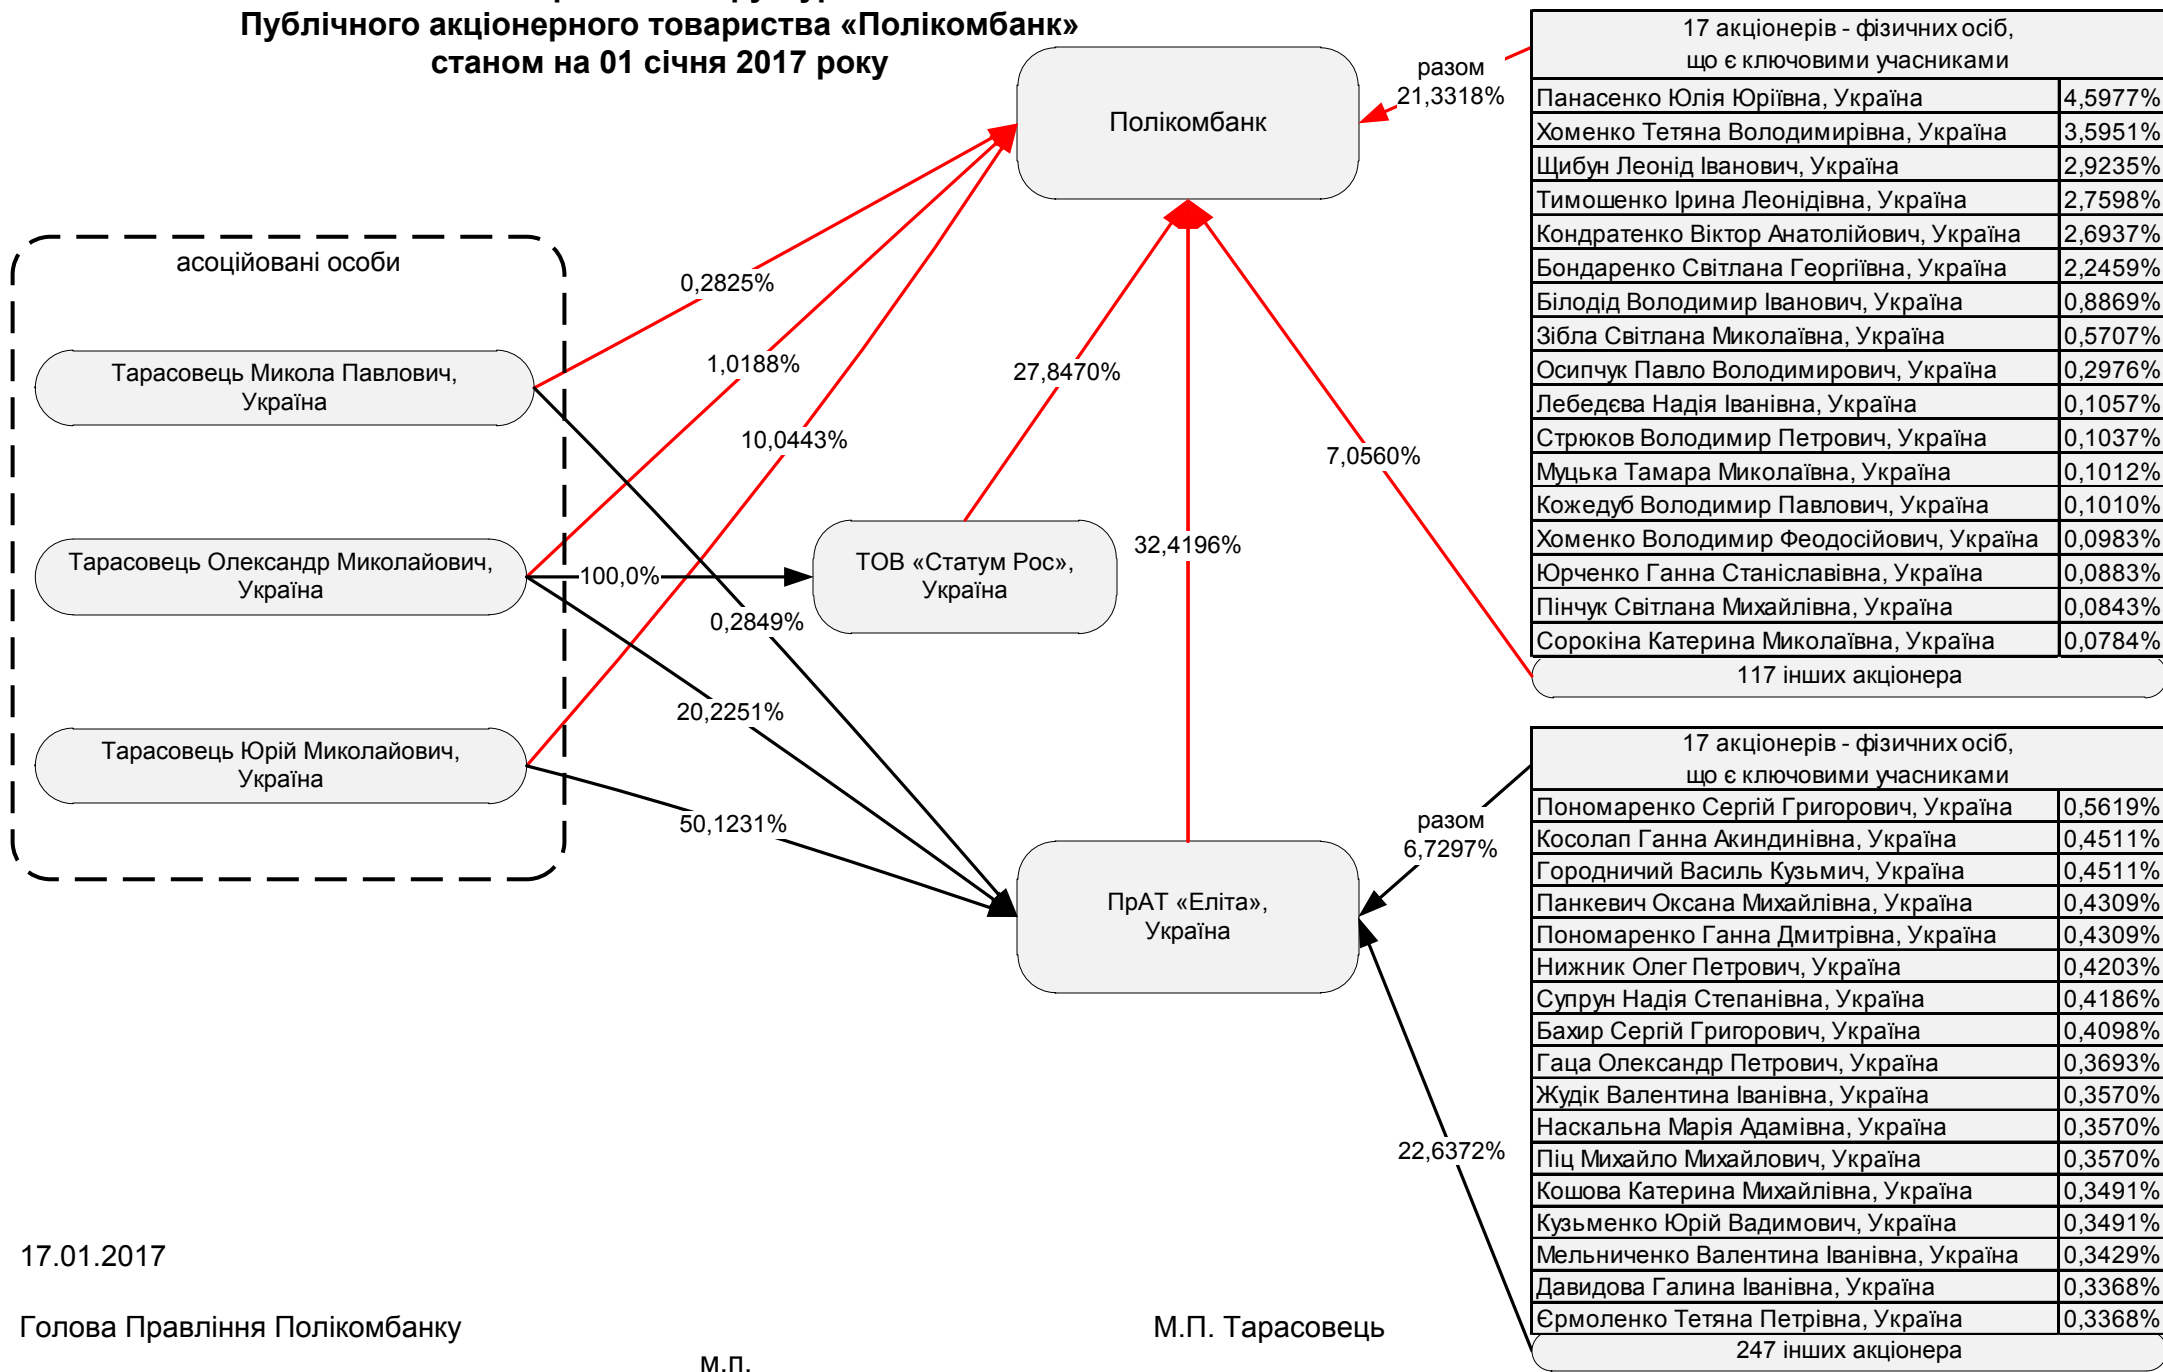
Публічного акціонерного товариства «Полікомбанк»
станом на 01 січня 2017 року

Полікомбанк

разом 21,3318%

| 17 акціонерів - фізичних осіб, що є ключовими учасниками | |
|---|---|
| Панасенко Юлія Юріївна, Україна | 4,5977% |
| Хоменко Тетяна Володимирівна, Україна | 3,5951% |
| Щибун Леонід Іванович, Україна | 2,9235% |
| Тимошенко Ірина Леонідівна, Україна | 2,7598% |
| Кондратенко Віктор Анатолійович, Україна | 2,6937% |
| Бондаренко Світлана Георгіївна, Україна | 2,2459% |
| Білодід Володимир Іванович, Україна | 0,8869% |
| Зібла Світлана Миколаївна, Україна | 0,5707% |
| Осипчук Павло Володимирович, Україна | 0,2976% |
| Лебедєва Надія Іванівна, Україна | 0,1057% |
| Стрюков Володимир Петрович, Україна | 0,1037% |
| Муцька Тамара Миколаївна, Україна | 0,1012% |
| Кожедуб Володимир Павлович, Україна | 0,1010% |
| Хоменко Володимир Феодосійович, Україна | 0,0983% |
| Юрченко Ганна Станіславівна, Україна | 0,0883% |
| Пінчук Світлана Михайлівна, Україна | 0,0843% |
| Сорокіна Катерина Миколаївна, Україна | 0,0784% |

117 інших акціонера

асоційовані особи

Тарасовець Микола Павлович, Україна

Тарасовець Олександр Миколайович, Україна

Тарасовець Юрій Миколайович, Україна

0,2825%
1,0188%
10,0443%
27,8470%
7,0560%
100,0%
ТОВ «Статум Рос», Україна
32,4196%
0,2849%
20,2251%
50,1231%

ПрАТ «Еліта», Україна

разом 6,7297%

| 17 акціонерів - фізичних осіб, що є ключовими учасниками | |
|---|---|
| Пономаренко Сергій Григорович, Україна | 0,5619% |
| Косолап Ганна Акиндинівна, Україна | 0,4511% |
| Городничий Василь Кузьмич, Україна | 0,4511% |
| Панкевич Оксана Михайлівна, Україна | 0,4309% |
| Пономаренко Ганна Дмитрівна, Україна | 0,4309% |
| Нижник Олег Петрович, Україна | 0,4203% |
| Супрун Надія Степанівна, Україна | 0,4186% |
| Бахир Сергій Григорович, Україна | 0,4098% |
| Гаца Олександр Петрович, Україна | 0,3693% |
| Жудік Валентина Іванівна, Україна | 0,3570% |
| Наскальна Марія Адамівна, Україна | 0,3570% |
| Піц Михайло Михайлович, Україна | 0,3570% |
| Кошова Катерина Михайлівна, Україна | 0,3491% |
| Кузьменко Юрій Вадимович, Україна | 0,3491% |
| Мельниченко Валентина Іванівна, Україна | 0,3429% |
| Давидова Галина Іванівна, Україна | 0,3368% |
| Єрмоленко Тетяна Петрівна, Україна | 0,3368% |

247 інших акціонера

22,6372%

17.01.2017

Голова Правління Полікомбанку

М.П. Тарасовець

м.п.